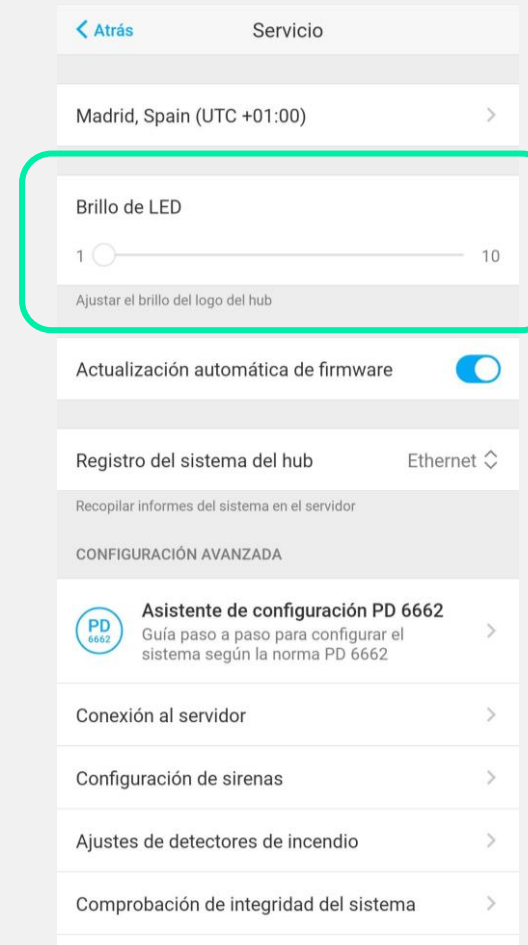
< Atrás
Servicio

Madrid, Spain (UTC +01:00)

Brillo de LED
1
10
Ajustar el brillo del logo del hub

Actualización automática de firmware

Registro del sistema del hub
Ethernet
Recopilar informes del sistema en el servidor

CONFIGURACIÓN AVANZADA

PD 6662
Asistente de configuración PD 6662
Guía paso a paso para configurar el sistema según la norma PD 6662

Conexión al servidor

Configuración de sirenas

Ajustes de detectores de incendio

Comprobación de integridad del sistema